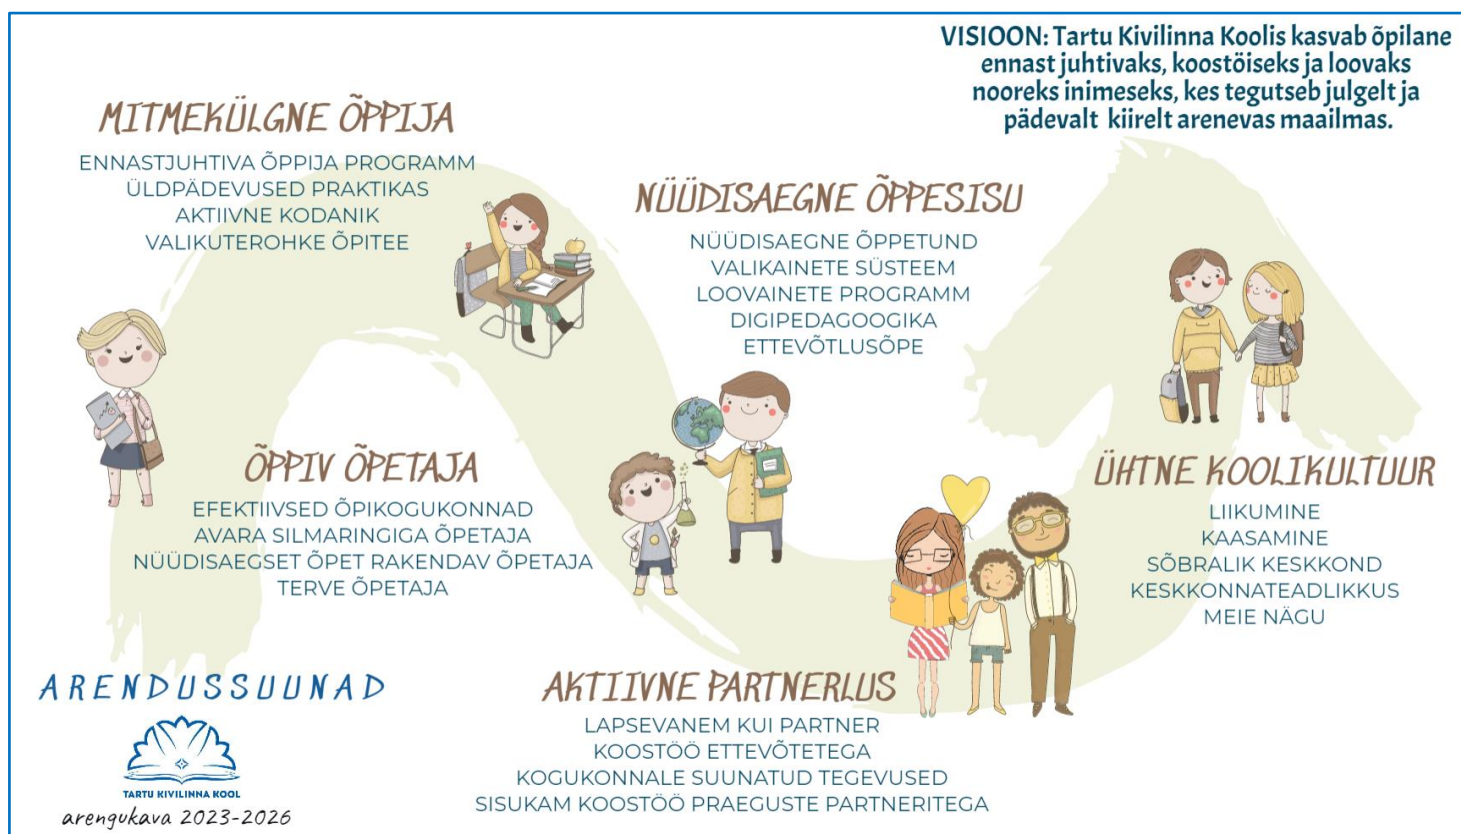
VISIOON: Tartu Kivilinna Koolis kasvab õpilane ennast juhtivaks, koostöiseks ja loovaks nooreks inimeseks, kes tegutseb julgelt ja pädevalt kiirelt arenevas maailmas.

MITMEKÜLGNE ÕPPIJA
ENNASTJUHTIVA ÕPPIJA PROGRAMM
ÜLDPÄDEVUSED PRAKTIKAS
AKTIIVNE KODANIK
VALIKUTEROHKE ÕPITEE

NÜÜDISAEGNE ÕPPESISU
NÜÜDISAEGNE ÕPPETUND
VALIKAINETE SÜSTEEM
LOOVAINETE PROGRAMM
DIGIPEDAGOOGIKA
ETTEVÕTLUSÕPE

ÕPPIV ÕPETAJA
EFEKTIIVSED ÕPIKOGUKONNAD
AVARA SILMARINGIGA ÕPETAJA
NÜÜDISAEGSET ÕPET RAKENDAV ÕPETAJA
TERVE ÕPETAJA

ÜHTNE KOOLIKULTUUR
LIIKUMINE
KAASAMINE
SÕBRALIK KESKKOND
KESKKONNATEADLIKKUS
MEIE NÄGU

AKTIIVNE PARTNERLUS
LAPSEVANEM KUI PARTNER
KOOSTÖÖ ETTEVÕTETEGA
KOGUKONNALE SUUNATUD TEGEVUSED
SISUKAM KOOSTÖÖ PRAEGUSTE PARTNERITEGA

ARENDUSSUUNAD
TARTU KIVILINNA KOOL
arengukava 2023-2026